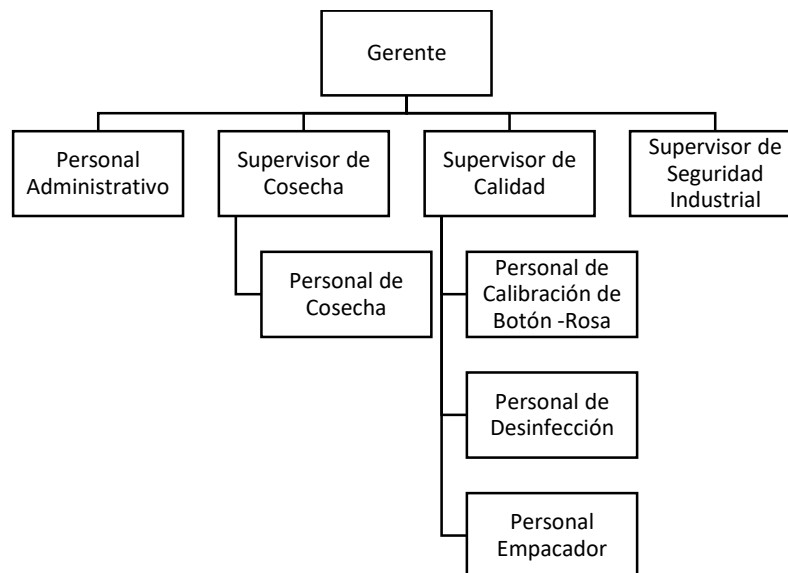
Gerente

Personal Administrativo

Supervisor de Cosecha

Supervisor de Calidad

Supervisor de Seguridad Industrial

Personal de Cosecha

Personal de Calibración de Botón -Rosa

Personal de Desinfección

Personal Empacador